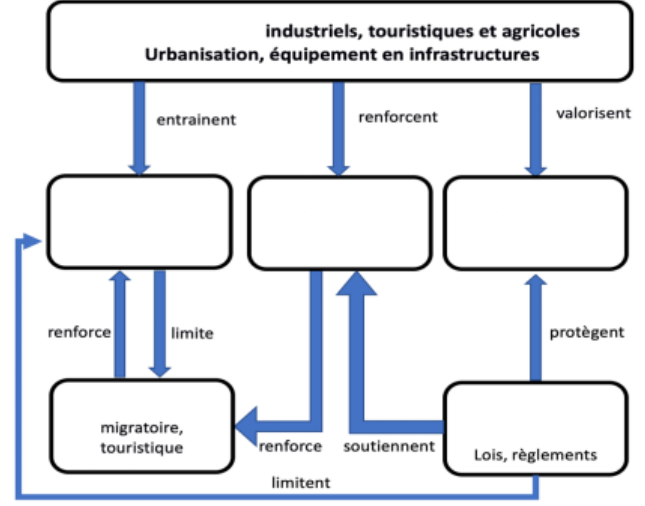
industriels, touristiques et agricoles
Urbanisation, équipement en infrastructures

entrainent

renforcent

valorisent

renforce

limite

protègent

migratoire, touristique

renforce

soutiennent

Lois, règlements

limitent